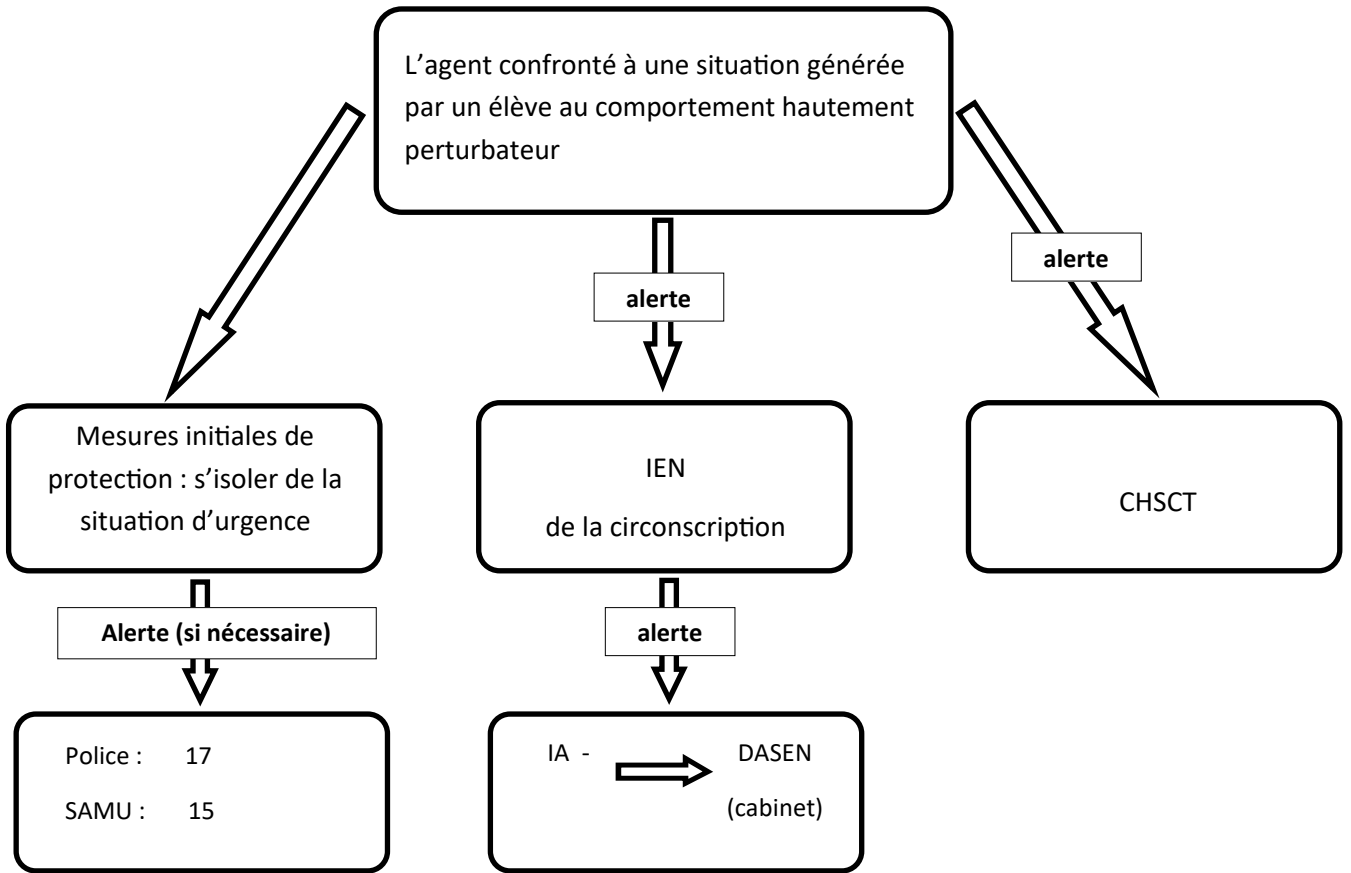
L'agent confronté à une situation générée par un élève au comportement hautement perturbateur

alerte

alerte

Mesures initiales de protection : s'isoler de la situation d'urgence

IEN de la circonscription

CHSCT

Alerte (si nécessaire)

alerte

Police : 17

SAMU : 15

IA - DASEN (cabinet)